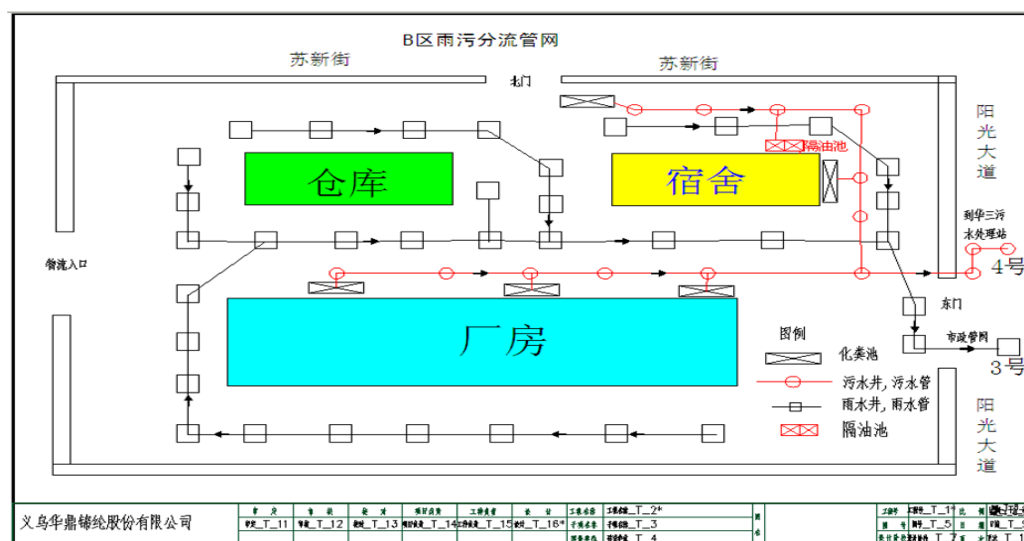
B区雨污分流管网

苏新街

苏新街

北门

隔油池

仓库

宿舍

阳光大道

到华三污水处理站

物流入口

4号

东门

厂房

图例

化粪池

污水井，污水管

雨水井，雨水管

隔油池

市政管网

3号

阳光大道

义乌华鼎锦纶股份有限公司

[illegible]_T_11 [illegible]_T_12 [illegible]_T_13 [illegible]_T_14 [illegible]_T_15 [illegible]_T_16*

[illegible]_T_2* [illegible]_T_3 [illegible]_T_4

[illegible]_T_1* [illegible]_T_5 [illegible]_T_7 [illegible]_T_1